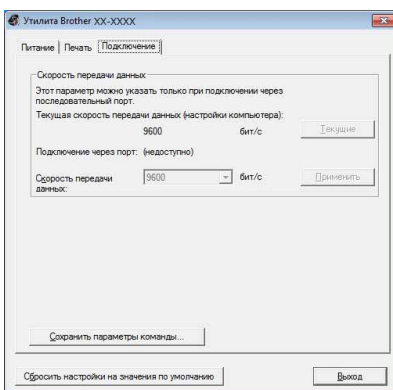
Утилита Brother XX-XXXX

Питание | Печать | Подключение

Скорость передачи данных

Этот параметр можно указать только при подключении через последовательный порт.

Текущая скорость передачи данных (настройки компьютера):

9600 бит/с

Текущие

Подключение через порт: (недоступно)

Скорость передачи данных: 9600 бит/с

Применить

Сохранить параметры команды...

Сбросить настройки на значения по умолчанию

Выход